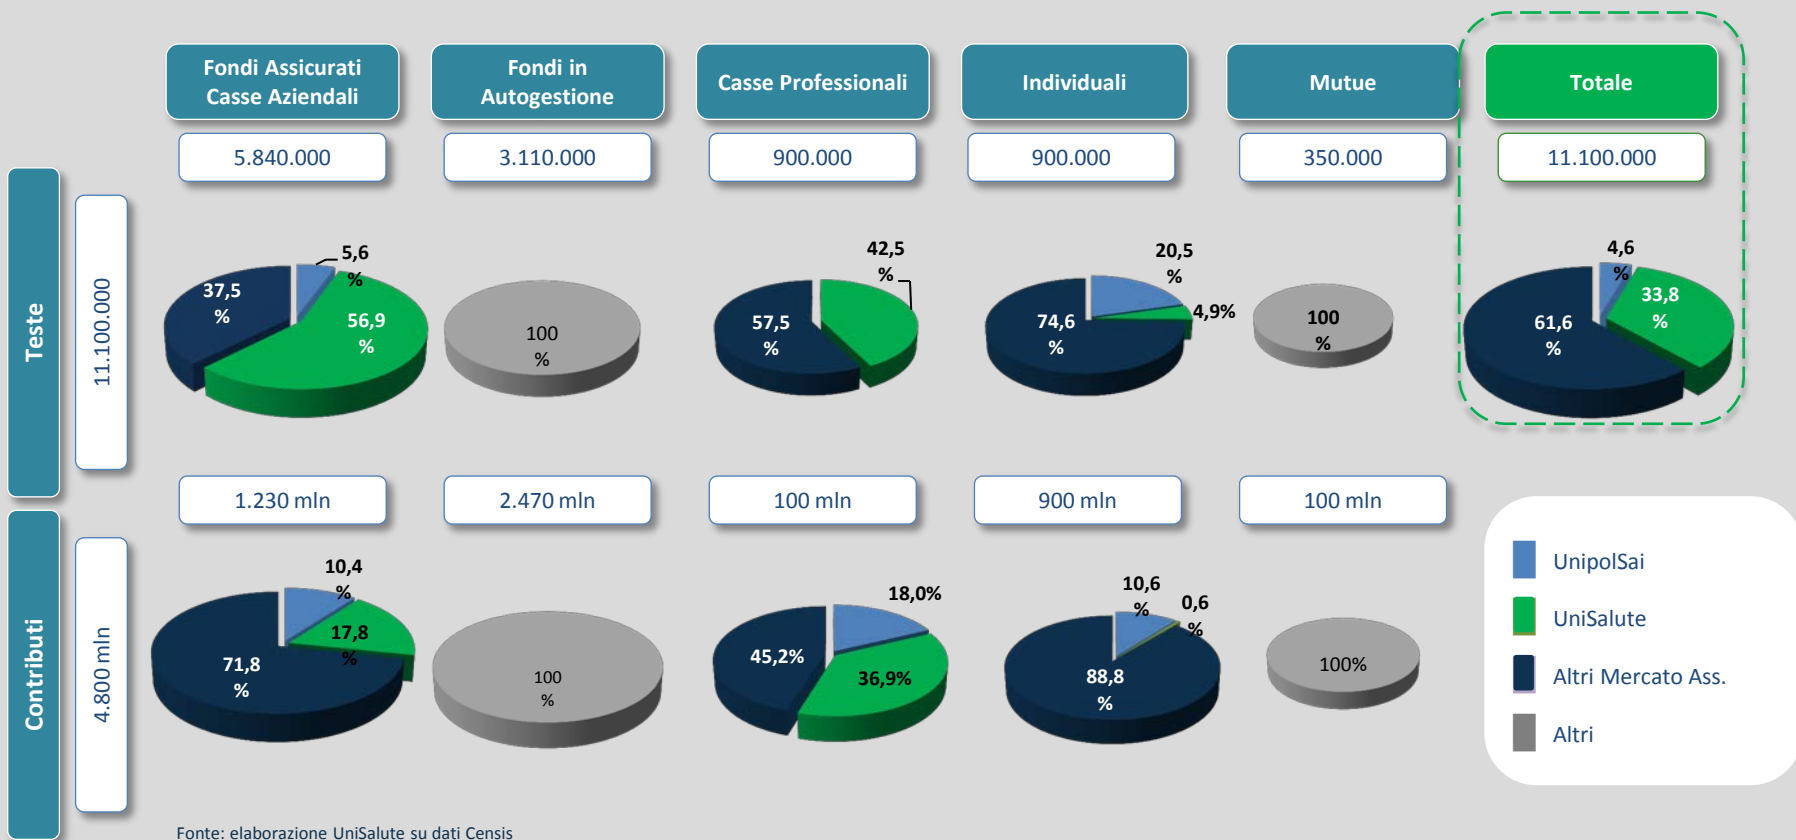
Fondi Assicurati Casse Aziendali

Fondi in Autogestione

Casse Professionali

Individuali

Mutue

Totale

5.840.000

3.110.000

900.000

900.000

350.000

11.100.000

Teste

11.100.000

37,5 %

5,6 %

56,9 %

100 %

42,5 %

57,5 %

20,5 %

74,6 %

4,9%

100 %

4,6 %

61,6 %

33,8 %

1.230 mln

2.470 mln

100 mln

900 mln

100 mln

Contributi

4.800 mln

10,4 %

71,8 %

17,8 %

100 %

18,0%

45,2%

36,9%

10,6 %

0,6 %

88,8 %

100%

UnipolSai

UniSalute

Altri Mercato Ass.

Altri

Fonte: elaborazione UniSalute su dati Censis